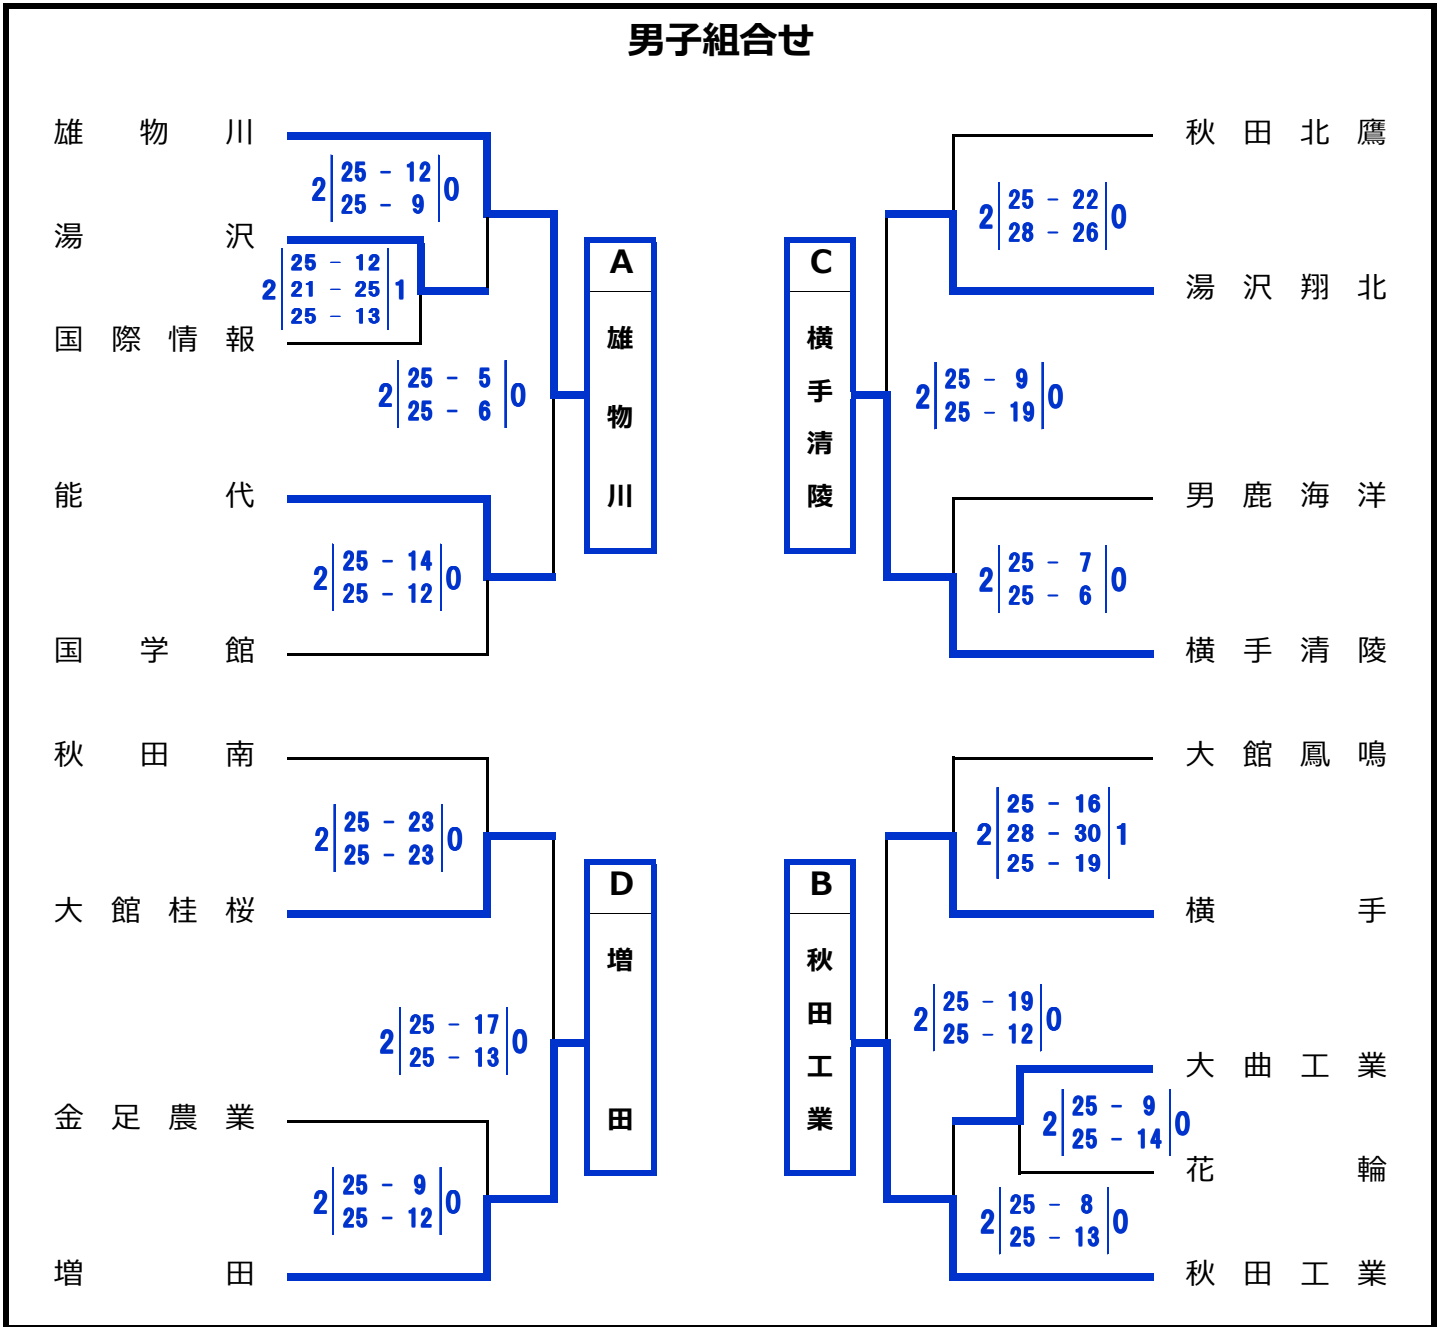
男子組合せ

雄物川
湯沢
国際情報
能代
国学館
秋田南
大館桂桜
金足農業
増田

2 | 25 - 12 / 25 - 9 | 0
2 | 25 - 12 / 21 - 25 / 25 - 13 | 1
2 | 25 - 5 / 25 - 6 | 0
2 | 25 - 14 / 25 - 12 | 0
2 | 25 - 23 / 25 - 23 | 0
2 | 25 - 17 / 25 - 13 | 0
2 | 25 - 9 / 25 - 12 | 0

A
雄物川

D
増田

C
横手清陵

B
秋田工業

秋田北鷹
湯沢翔北
男鹿海洋
横手清陵
大館鳳鳴
横手
大曲工業
花輪
秋田工業

2 | 25 - 22 / 28 - 26 | 0
2 | 25 - 9 / 25 - 19 | 0
2 | 25 - 7 / 25 - 6 | 0
2 | 25 - 16 / 28 - 30 / 25 - 19 | 1
2 | 25 - 19 / 25 - 12 | 0
2 | 25 - 9 / 25 - 14 | 0
2 | 25 - 8 / 25 - 13 | 0